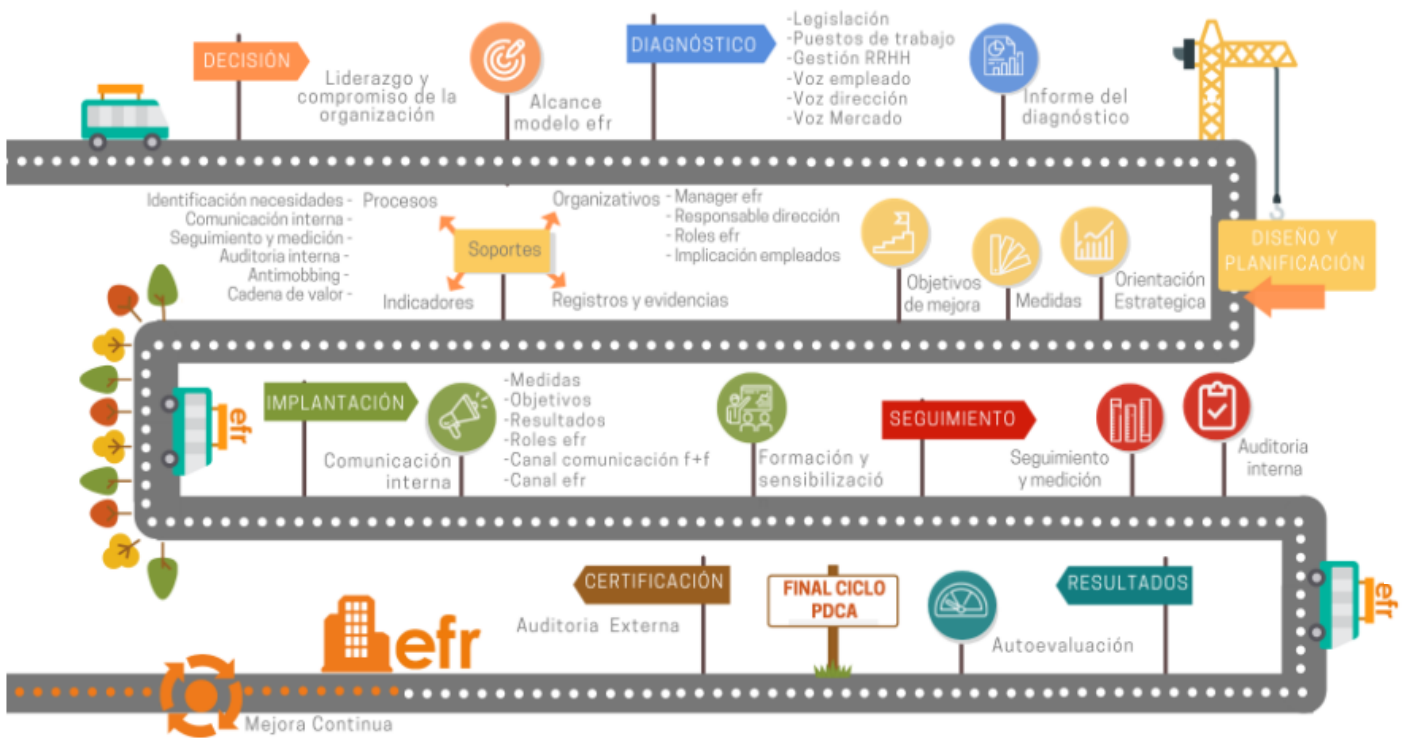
DECISIÓN

Liderazgo y compromiso de la organización

Alcance modelo efr

DIAGNÓSTICO

-Legislación
-Puestos de trabajo
-Gestión RRHH
-Voz empleado
-Voz dirección
-Voz Mercado

Informe del diagnóstico

Identificación necesidades -
Comunicación interna -
Seguimiento y medición -
Auditoria interna -
Antimobbing -
Cadena de valor -

Procesos

Soportes

Indicadores

Organizativos - Manager efr
- Responsable dirección
- Roles efr
- Implicación empleados

Registros y evidencias

Objetivos de mejora

Medidas

Orientación Estrategica

DISEÑO Y PLANIFICACIÓN

efr

IMPLANTACIÓN

Comunicación interna

-Medidas
-Objetivos
-Resultados
-Roles efr
-Canal comunicación f+f
-Canal efr

Formación y sensibilizació

SEGUIMIENTO

Seguimiento y medición

Auditoria interna

efr

CERTIFICACIÓN

Auditoria Externa

FINAL CICLO PDCA

Autoevaluación

RESULTADOS

efr

Mejora Continua